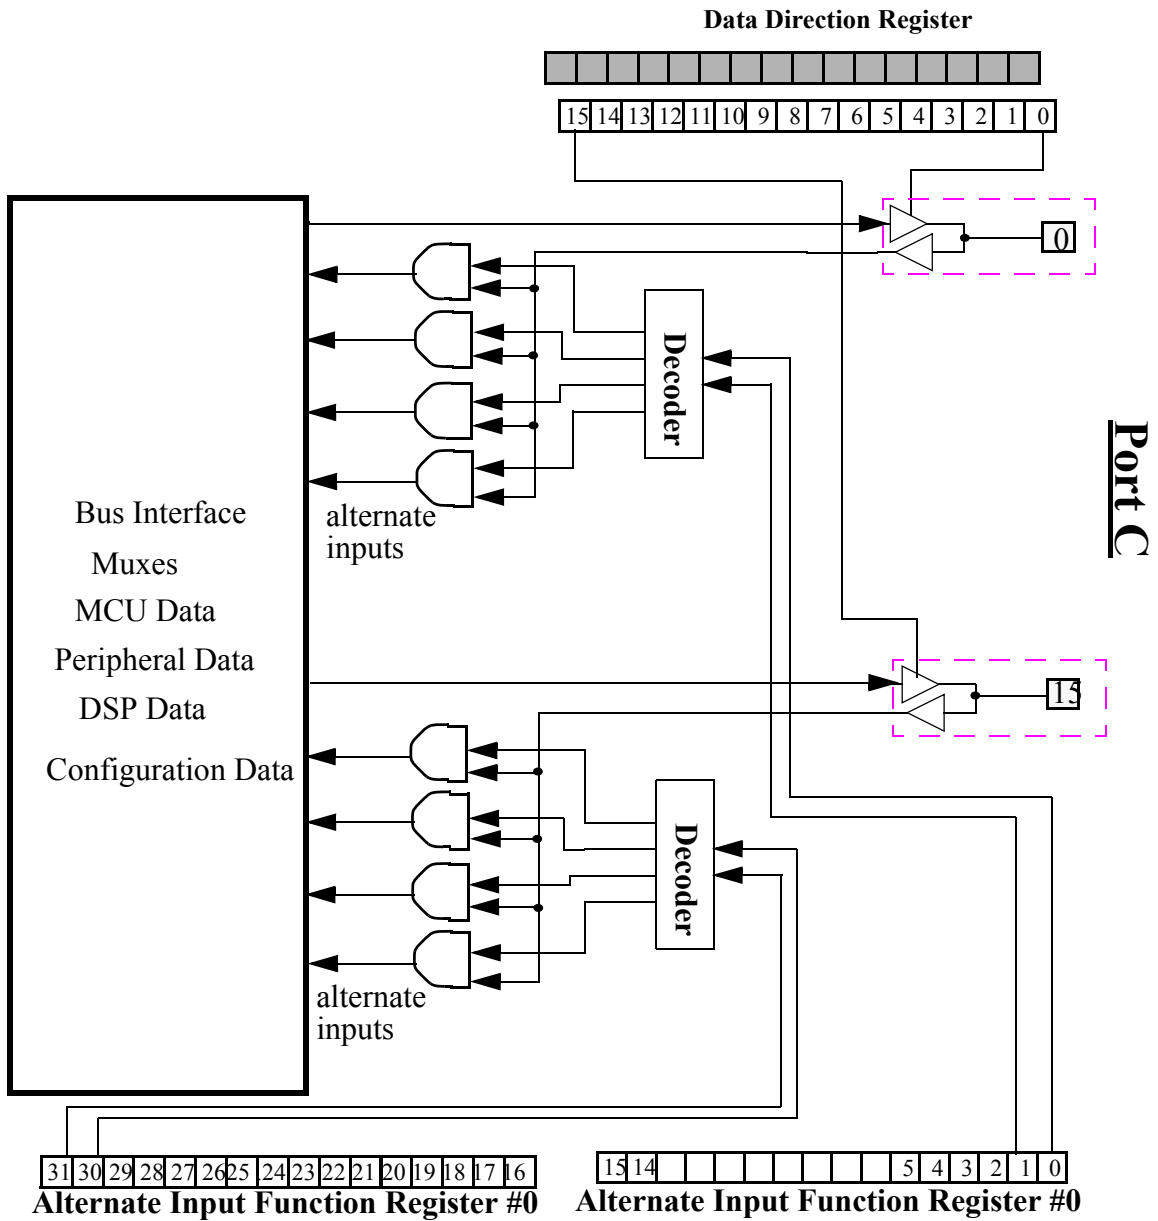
Data Direction Register

15 14 13 12 11 10 9 8 7 6 5 4 3 2 1 0

0

Decoder

Port C

Bus Interface

Muxes

MCU Data

Peripheral Data

DSP Data

Configuration Data

alternate inputs

15

Decoder

alternate inputs

31 30 29 28 27 26 25 24 23 22 21 20 19 18 17 16

Alternate Input Function Register #0

15 14 5 4 3 2 1 0

Alternate Input Function Register #0